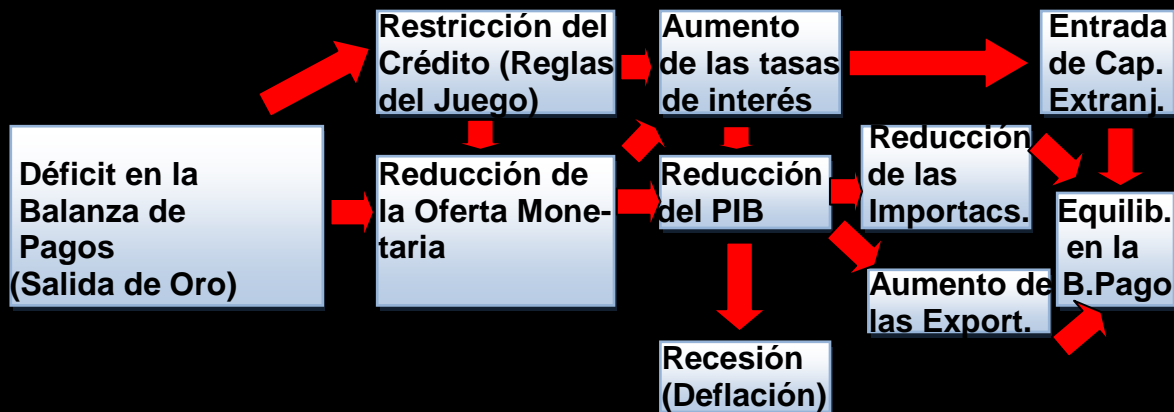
Restricción del Crédito (Reglas del Juego)

Aumento de las tasas de interés

Entrada de Cap. Extranj.

Déficit en la Balanza de Pagos (Salida de Oro)

Reducción de la Oferta Monetaria

Reducción del PIB

Reducción de las Importacs.

Equilib. en la B.Pago

Aumento de las Export.

Recesión (Deflación)